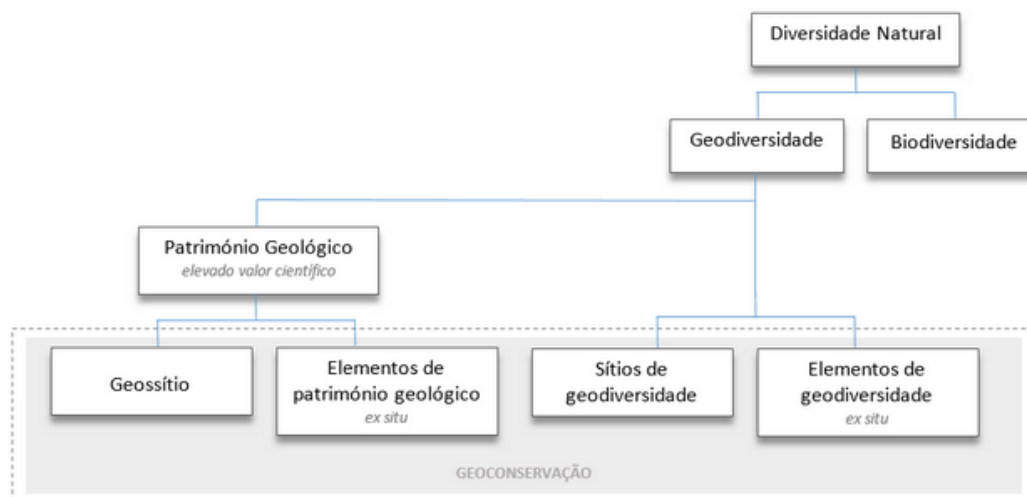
Diversidade Natural

Geodiversidade

Biodiversidade

Património Geológico
elevado valor científico

Geossítio

Elementos de património geológico
ex situ

Sítios de geodiversidade

Elementos de geodiversidade
ex situ

GEOCONSERVAÇÃO